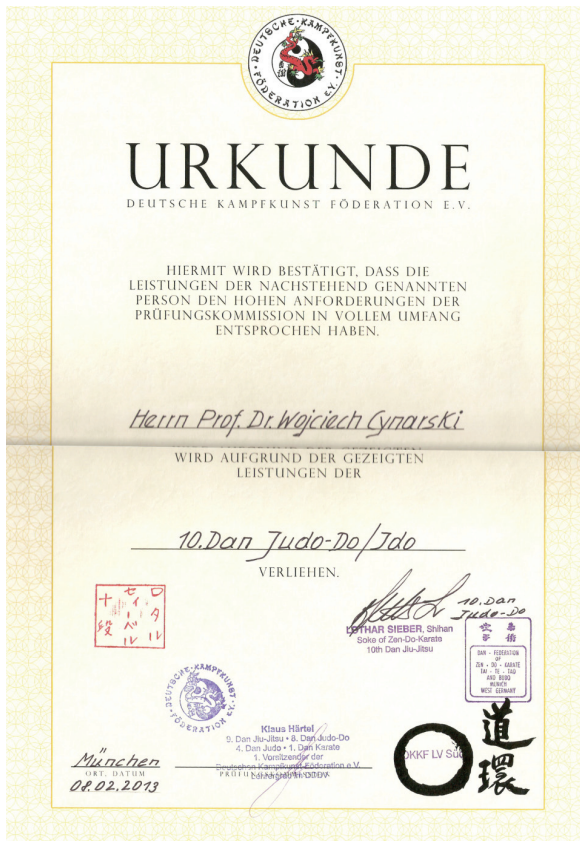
DEUTSCHE KAMPFKUNST FÖDERATION E.V.

URKUNDE

DEUTSCHE KAMPFKUNST FÖDERATION E.V.

HIERMIT WIRD BESTÄTIGT, DASS DIE LEISTUNGEN DER NACHSTEHEND GENANNTEN PERSON DEN HOHEN ANFORDERUNGEN DER PRÜFUNGSKOMMISSION IN VOLLEM UMFANG ENTSPROCHEN HABEN.

Herrn Prof. Dr. Wojciech Cynarski

WIRD AUFGRUND DER GEZEIGTEN LEISTUNGEN DER

10. Dan Judo-Do/Jdo

VERLIEHEN.

十段 ロタル セイバル

10. Dan Judo-Do

LOTHAR SIEBER, Shihan
Soke of Zen-Do-Karate
10th Dan Jiu-Jitsu

DAN - FEDERATION OF ZEN - DO - KARATE TAI - TE - TAO AND BUDO MUNICH WEST GERMANY

DEUTSCHE KAMPFKUNST FÖDERATION E.V.

Klaus Härtel
5. Dan Jiu-Jitsu • 8. Dan Judo-Do
4. Dan Judo • 1. Dan Karate
1. Vorsitzender der
Deutschen Kampfkunst Föderation e.V.
PRÜFUNGSKOMMISSION

München
ORT, DATUM
08.02.2013

DKKF LV Süd

道環